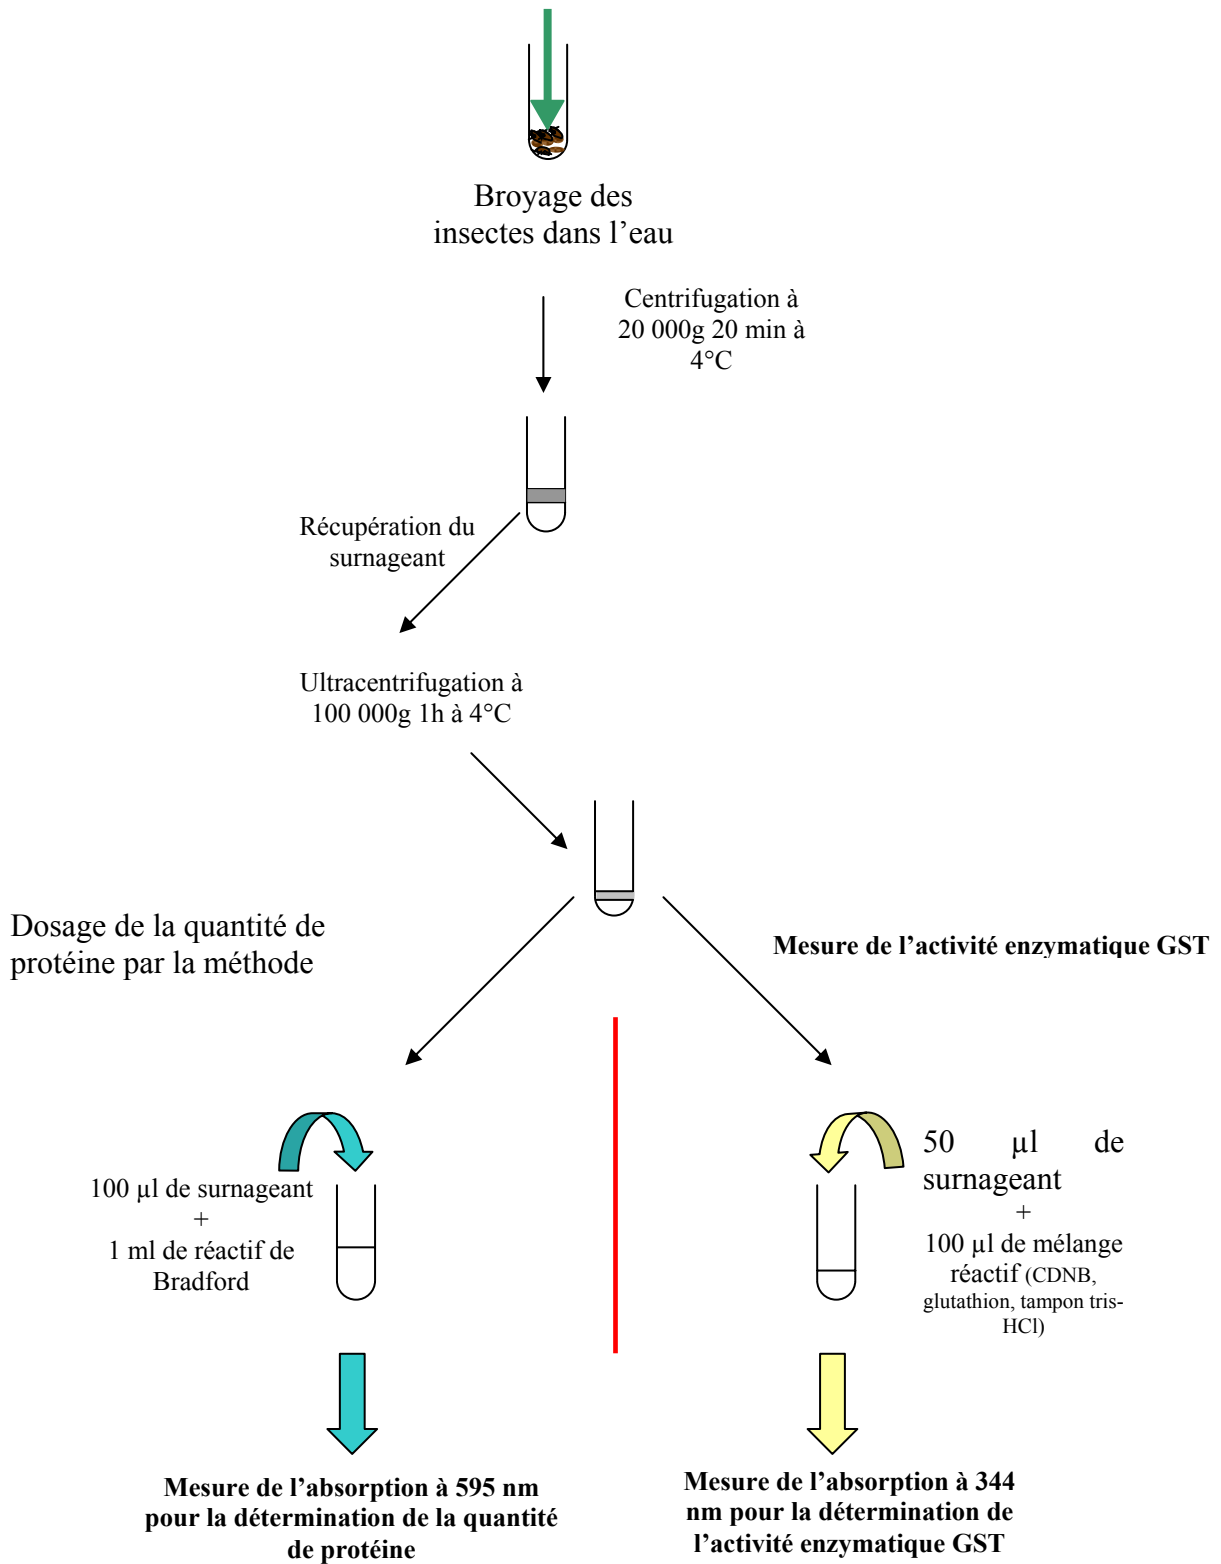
Broyage des insectes dans l’eau

Centrifugation à 20 000g 20 min à 4°C

Récupération du surnageant

Ultracentrifugation à 100 000g 1h à 4°C

Dosage de la quantité de protéine par la méthode

Mesure de l’activité enzymatique GST

100 µl de surnageant + 1 ml de réactif de Bradford

50 µl de surnageant + 100 µl de mélange réactif (CDNB, glutathion, tampon tris-HCl)

Mesure de l’absorption à 595 nm pour la détermination de la quantité de protéine

Mesure de l’absorption à 344 nm pour la détermination de l’activité enzymatique GST